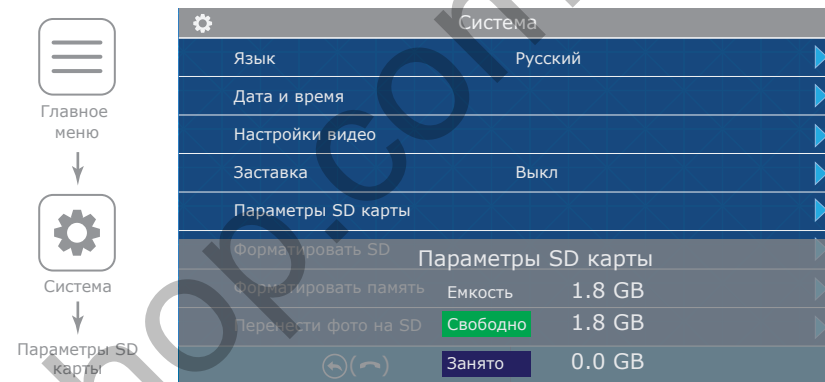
Главное меню

Система

Параметры SD карты

Система

Язык Русский

Дата и время

Настройки видео

Заставка Выкл

Параметры SD карты

Форматировать SD

Форматировать память

Перенести фото на SD

Параметры SD карты

Емкость 1.8 GB

Свободно 1.8 GB

Занято 0.0 GB